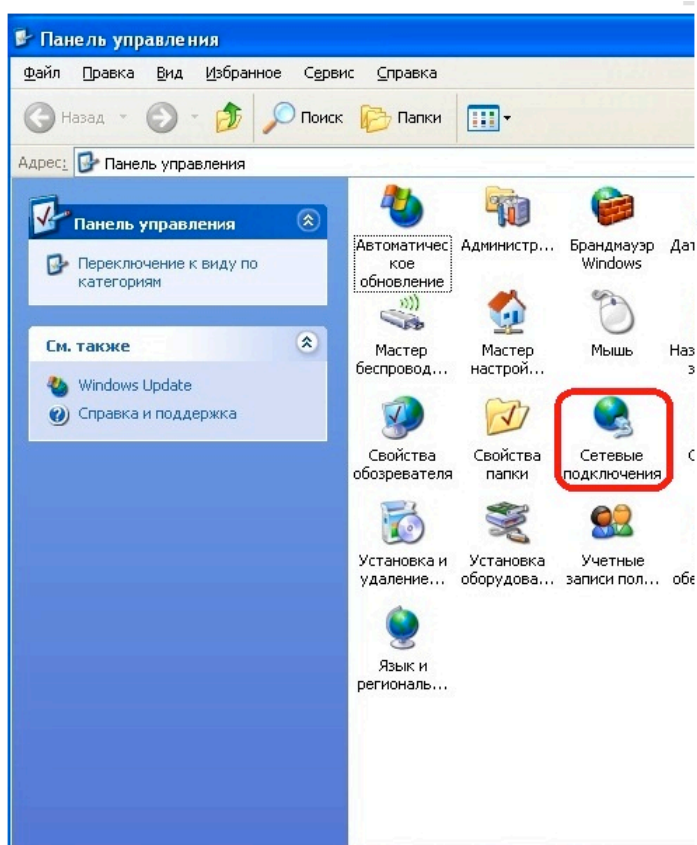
Панель управления

Файл Правка Вид Избранное Сервис Справка

Назад Поиск Папки

Адрес: Панель управления

Панель управления

Переключение к виду по категориям

См. также

Windows Update

Справка и поддержка

Автоматическое обновление

Администр...

Брандмауэр Windows

Дат

Мастер беспровод...

Мастер настрой...

Мышь

Наз з

Свойства обозревателя

Свойства папки

Сетевые подключения

С

Установка и удаление...

Установка оборудова...

Учетные записи пол...

обе

Язык и региональ...